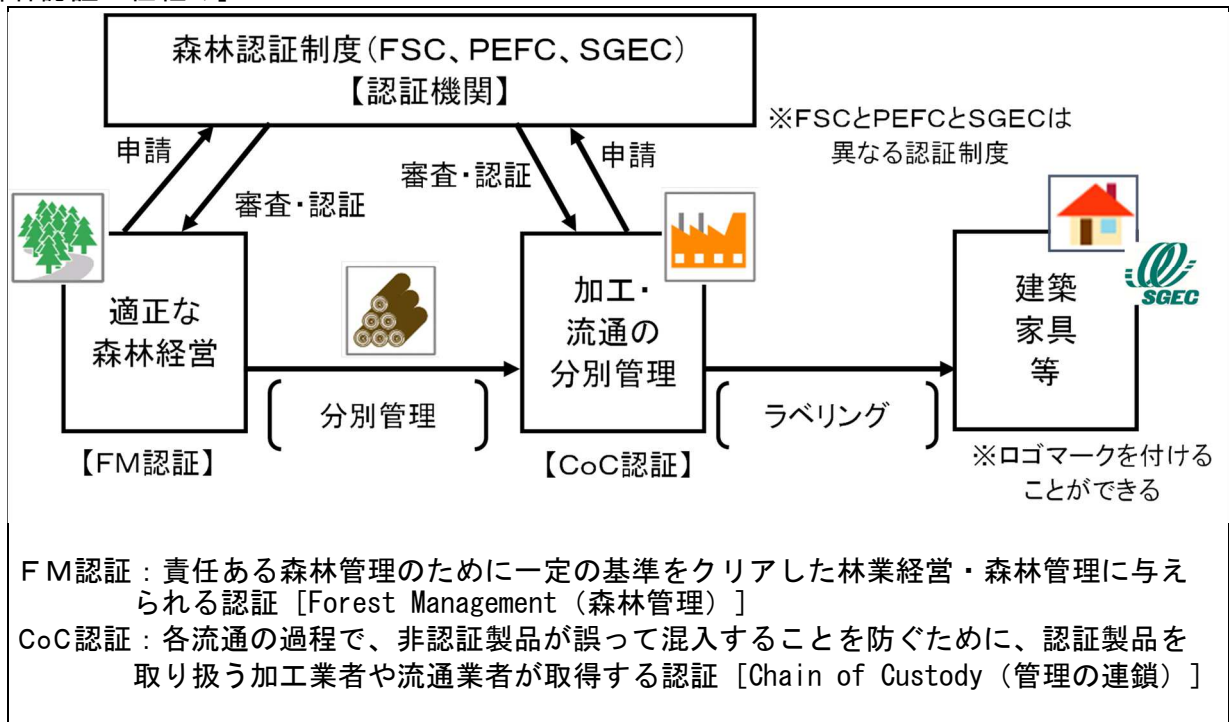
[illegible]

森林認証制度（FSC、PEFC、SGEC）
【認証機関】

※FSCとPEFCとSGECは異なる認証制度

申請

審査・認証

審査・認証

申請

適正な森林経営

【FM認証】

分別管理

加工・流通の分別管理

【CoC認証】

ラベリング

建築家具等

SGEC

※ロゴマークを付けることができる

ＦＭ認証：責任ある森林管理のために一定の基準をクリアした林業経営・森林管理に与えられる認証［Forest Management（森林管理）］
CoC認証：各流通の過程で、非認証製品が誤って混入することを防ぐために、認証製品を取り扱う加工業者や流通業者が取得する認証［Chain of Custody（管理の連鎖）］